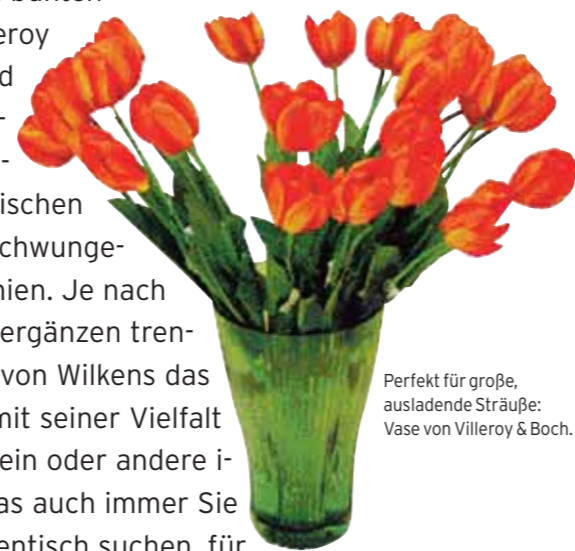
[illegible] bunten
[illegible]eroy
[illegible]d
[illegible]-
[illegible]-
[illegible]ischen
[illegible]chwunge-
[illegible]nien. Je nach
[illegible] ergänzen tren-
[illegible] von Wilkens das
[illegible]mit seiner Vielfalt
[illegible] ein oder andere i-
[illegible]as auch immer Sie
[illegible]

Perfekt für große, ausladende Sträuße: Vase von Villeroy & Boch.